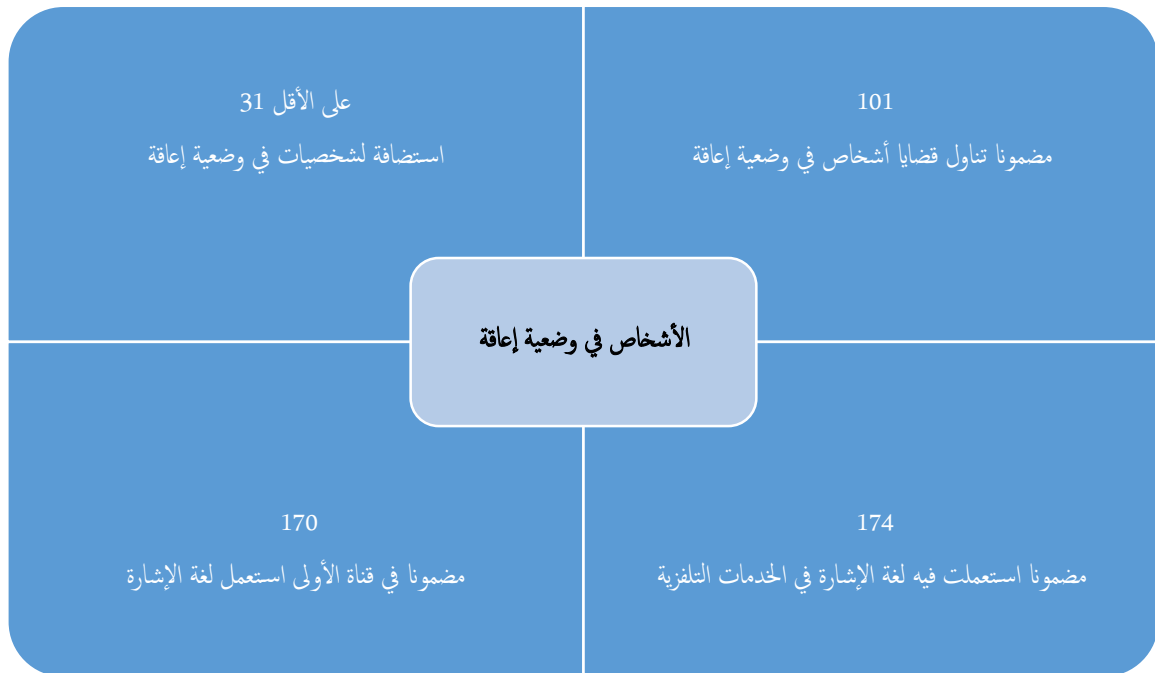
101

مضمونا تناول قضايا أشخاص في وضعية إعاقة

على الأقل 31

استضافة لشخصيات في وضعية إعاقة

الأشخاص في وضعية إعاقة

174

مضمونا استعملت فيه لغة الإشارة في الخدمات التلفزية

170

مضمونا في قناة الأولى استعمل لغة الإشارة